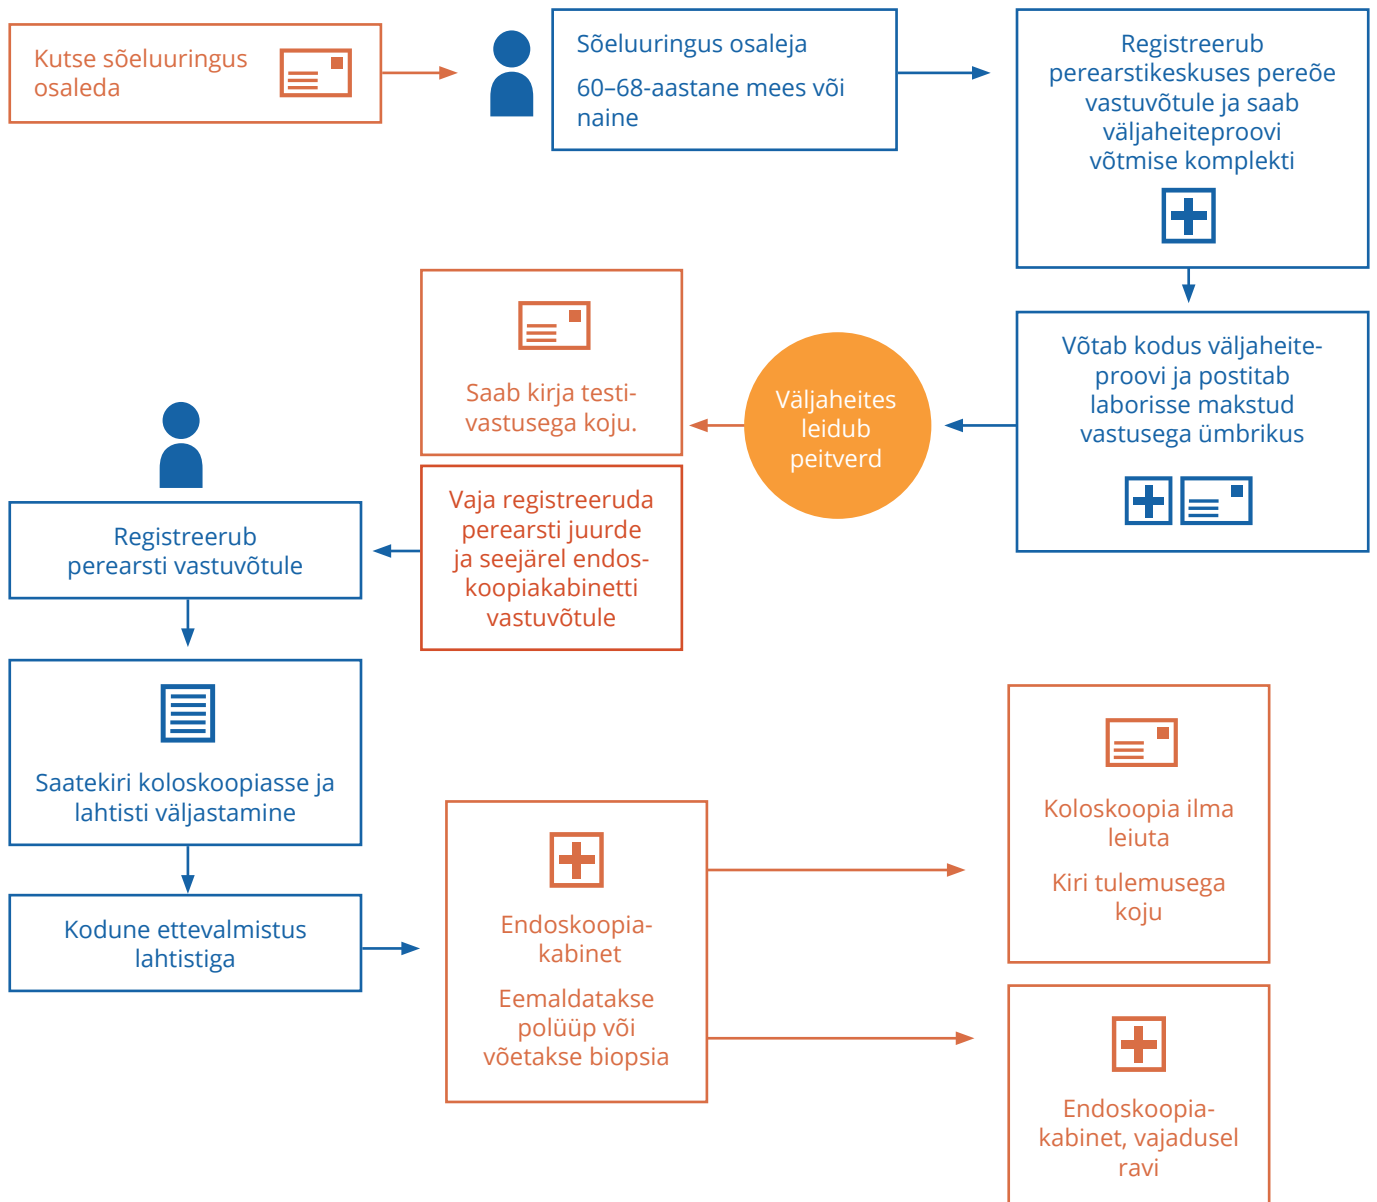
Kutse sõeluuringus osaleda

Sõeluuringus osaleja

60–68-aastane mees või naine

Registreerub perearstikeskuses pereõe vastuvõtule ja saab väljaheiteproovi võtmise komplekti

Võtab kodus väljaheiteproovi ja postitab laborisse makstud vastusega ümbrikus

Väljaheites leidub peitverd

Saab kirja testivastusega koju.

Vaja registreeruda perearsti juurde ja seejärel endoskoopiakabinetti vastuvõtule

Registreerub perearsti vastuvõtule

Saatekiri koloskoopiasse ja lahtisti väljastamine

Kodune ettevalmistus lahtistiga

Endoskoopiakabinet

Eemaldatakse polüüp või võetakse biopsia

Koloskoopia ilma leiuta

Kiri tulemusega koju

Endoskoopiakabinet, vajadusel ravi